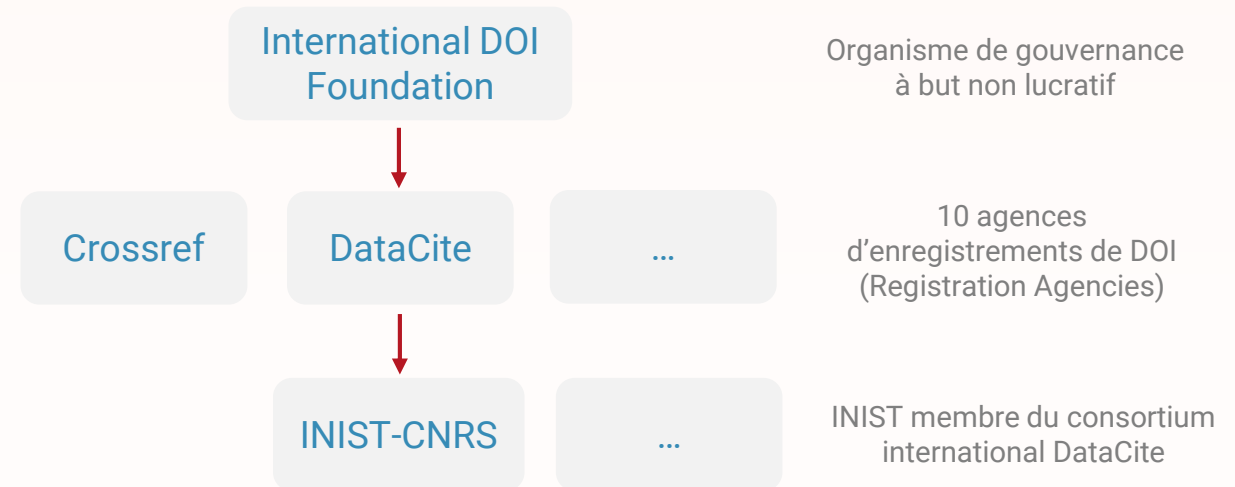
International DOI Foundation

Organisme de gouvernance à but non lucratif

Crossref

DataCite

…

10 agences d’enregistrements de DOI (Registration Agencies)

INIST-CNRS

…

INIST membre du consortium international DataCite